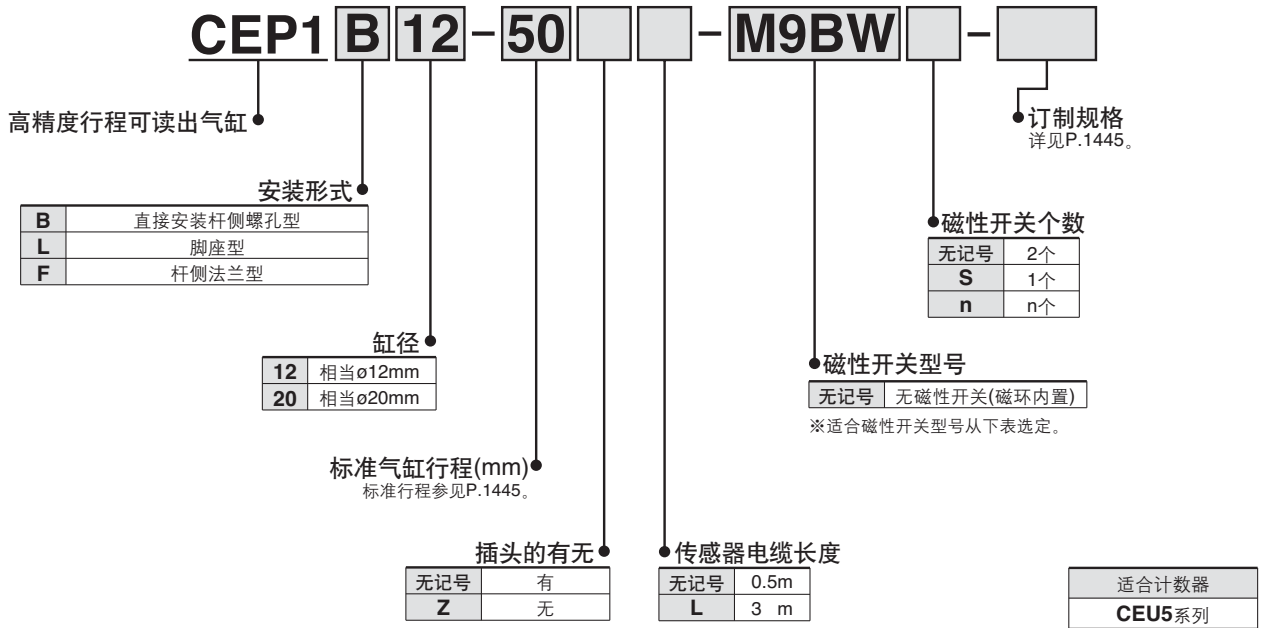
CEP1 B 12 - 50 - M9BW -

高精度行程可读出气缸

订制规格
详见P.1445。

安装形式

| B | 直接安装杆侧螺孔型 |
|---|---|
| L | 脚座型 |
| F | 杆侧法兰型 |

磁性开关个数

| 无记号 | 2个 |
|---|---|
| S | 1个 |
| n | n个 |

缸径

| 12 | 相当ø12mm |
|---|---|
| 20 | 相当ø20mm |

磁性开关型号

| 无记号 | 无磁性开关(磁环内置) |
|---|---|

※适合磁性开关型号从下表选定。

标准气缸行程(mm)
标准行程参见P.1445。

插头的有无

| 无记号 | 有 |
|---|---|
| Z | 无 |

传感器电缆长度

| 无记号 | 0.5m |
|---|---|
| L | 3 m |

| 适合计数器 |
|---|
| CEU5系列 |